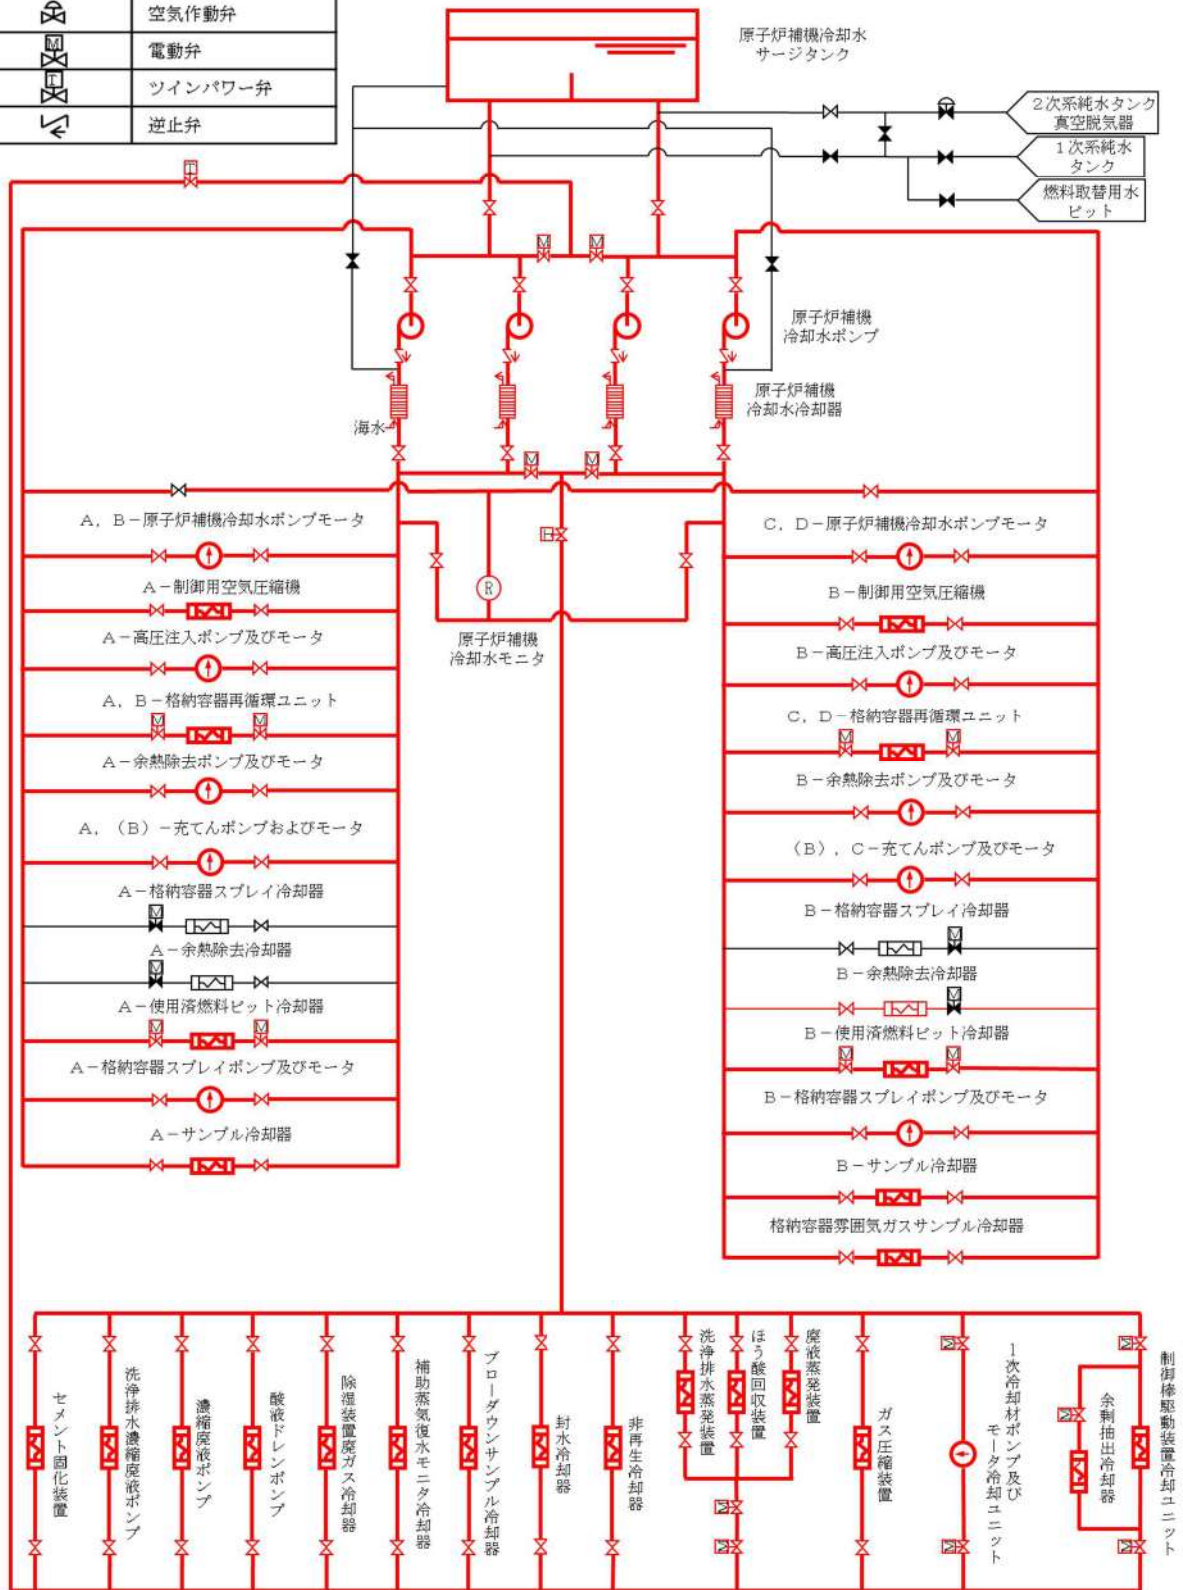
| | |
|---|---|
| | 空気作動弁 |
| | 電動弁 |
| | ツインパワー弁 |
| | 逆止弁 |

原子炉補機冷却水サージタンク

2次系純水タンク真空脱気器

1次系純水タンク

燃料取替用水ピット

原子炉補機冷却水ポンプ

海水

原子炉補機冷却水冷却器

A, B－原子炉補機冷却水ポンプモータ

A－制御用空気圧縮機

A－高圧注入ポンプ及びモータ

A, B－格納容器再循環ユニット

A－余熱除去ポンプ及びモータ

A, (B)－充てんポンプおよびモータ

A－格納容器スプレイ冷却器

A－余熱除去冷却器

A－使用済燃料ピット冷却器

A－格納容器スプレイポンプ及びモータ

A－サンプル冷却器

原子炉補機冷却水モニタ

C, D－原子炉補機冷却水ポンプモータ

B－制御用空気圧縮機

B－高圧注入ポンプ及びモータ

C, D－格納容器再循環ユニット

B－余熱除去ポンプ及びモータ

(B), C－充てんポンプ及びモータ

B－格納容器スプレイ冷却器

B－余熱除去冷却器

B－使用済燃料ピット冷却器

B－格納容器スプレイポンプ及びモータ

B－サンプル冷却器

格納容器雰囲気ガスサンプル冷却器

セメント固化装置

洗浄排水濃縮廃液ポンプ

濃縮廃液ポンプ

酸液ドレンポンプ

除湿装置廃ガス冷却器

補助蒸気復水モニタ冷却器

ブローダウンサンプル冷却器

封水冷却器

非再生冷却器

洗浄排水蒸発装置

ほう酸回収装置

廃液蒸発装置

ガス圧縮装置

1次冷却材ポンプ及びモータ冷却ユニット

余剰抽出冷却器

制御棒駆動装置冷却ユニット